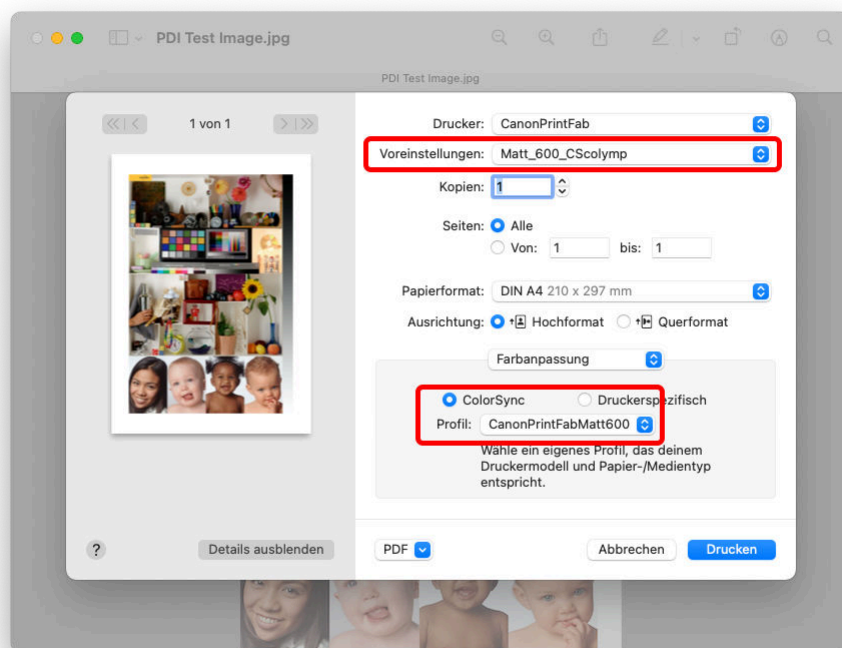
PDI Test Image.jpg

PDI Test Image.jpg

1 von 1

Drucker: CanonPrintFab

Voreinstellungen: Matt_600_CScolymp

Kopien: 1

Seiten: Alle

Von: 1 bis: 1

Papierformat: DIN A4 210 x 297 mm

Ausrichtung: Hochformat Querformat

Farbanpassung

ColorSync Druckerspezifisch

Profil: CanonPrintFabMatt600

Wähle ein eigenes Profil, das deinem Druckermodell und Papier-/Medientyp entspricht.

?

Details ausblenden

PDF

Abbrechen

Drucken